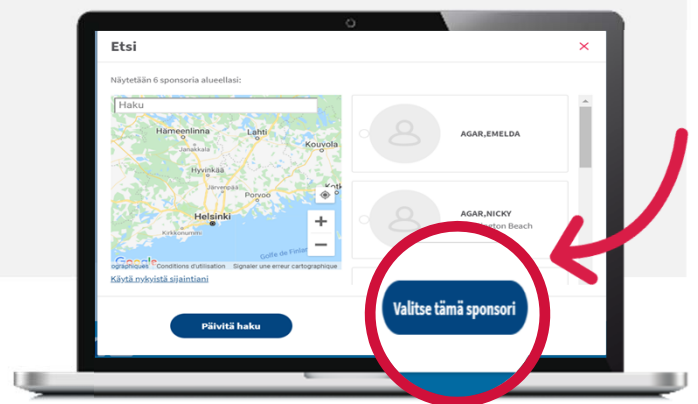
Etsi
×

Näytetään 6 sponsoria alueellasi:

Haku

Hämeenlinna
Lahti
Kouvola
Hyvinkää
Järvenpää
Porvoo
Kotk
Helsinki
Kirkkonummi
Golfe de Finlan
Google
ographiques Conditions d'utilisation Signaler une erreur cartographique
+
−

Käytä nykyistä sijaintiani

AGAR,EMELDA

AGAR,NICKY
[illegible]ton Beach

Päivitä haku

Valitse tämä sponsori